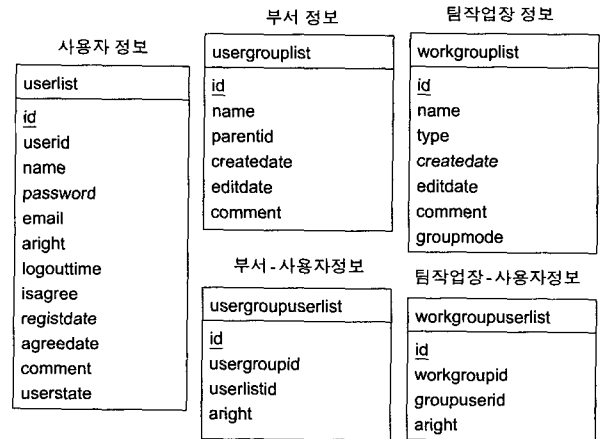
사용자 정보

| userlist |
|---|
| id<br>userid<br>name<br>password<br>email<br>aright<br>logouttime<br>isagree<br>registdate<br>agreedate<br>comment<br>userstate |

부서 정보

| usergrouplist |
|---|
| id<br>name<br>parentid<br>createdate<br>editdate<br>comment |

부서-사용자정보

| usergroupuserlist |
|---|
| id<br>usergroupid<br>userlistid<br>aright |

팀작업장 정보

| workgrouplist |
|---|
| id<br>name<br>type<br>createdate<br>editdate<br>comment<br>groupmode |

팀작업장-사용자정보

| workgroupuserlist |
|---|
| id<br>workgroupid<br>groupuserid<br>aright |